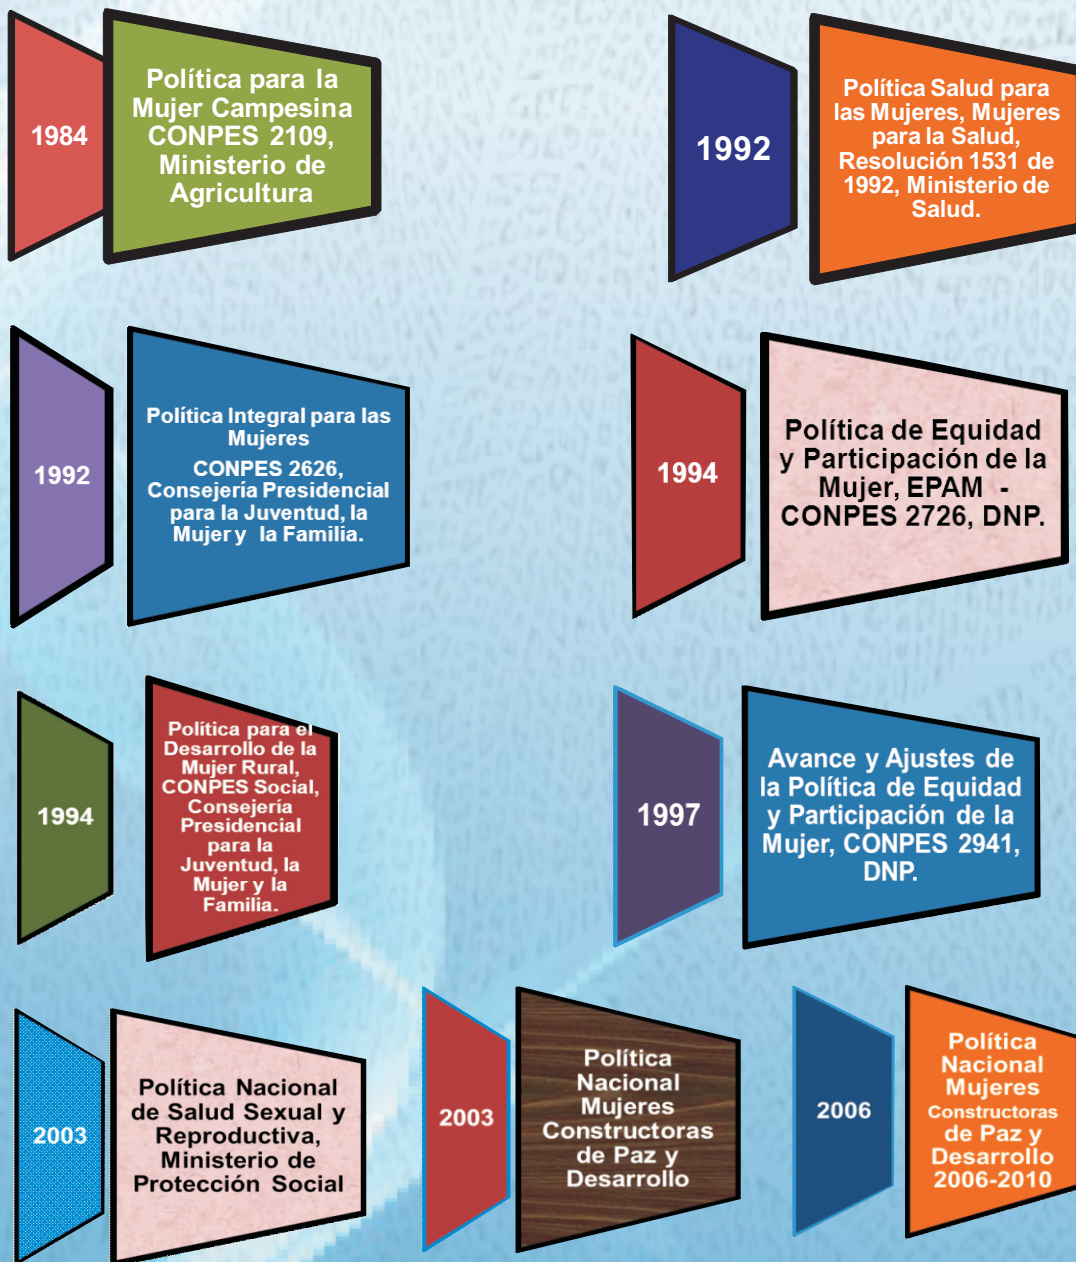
1984

Política para la Mujer Campesina CONPES 2109, Ministerio de Agricultura

1992

Política Salud para las Mujeres, Mujeres para la Salud, Resolución 1531 de 1992, Ministerio de Salud.

1992

Política Integral para las Mujeres

CONPES 2626, Consejería Presidencial para la Juventud, la Mujer y la Familia.

1994

Política de Equidad y Participación de la Mujer, EPAM - CONPES 2726, DNP.

1994

Política para el Desarrollo de la Mujer Rural, CONPES Social, Consejería Presidencial para la Juventud, la Mujer y la Familia.

1997

Avance y Ajustes de la Política de Equidad y Participación de la Mujer, CONPES 2941, DNP.

2003

Política Nacional de Salud Sexual y Reproductiva, Ministerio de Protección Social

2003

Política Nacional Mujeres Constructoras de Paz y Desarrollo

2006

Política Nacional Mujeres Constructoras de Paz y Desarrollo 2006-2010